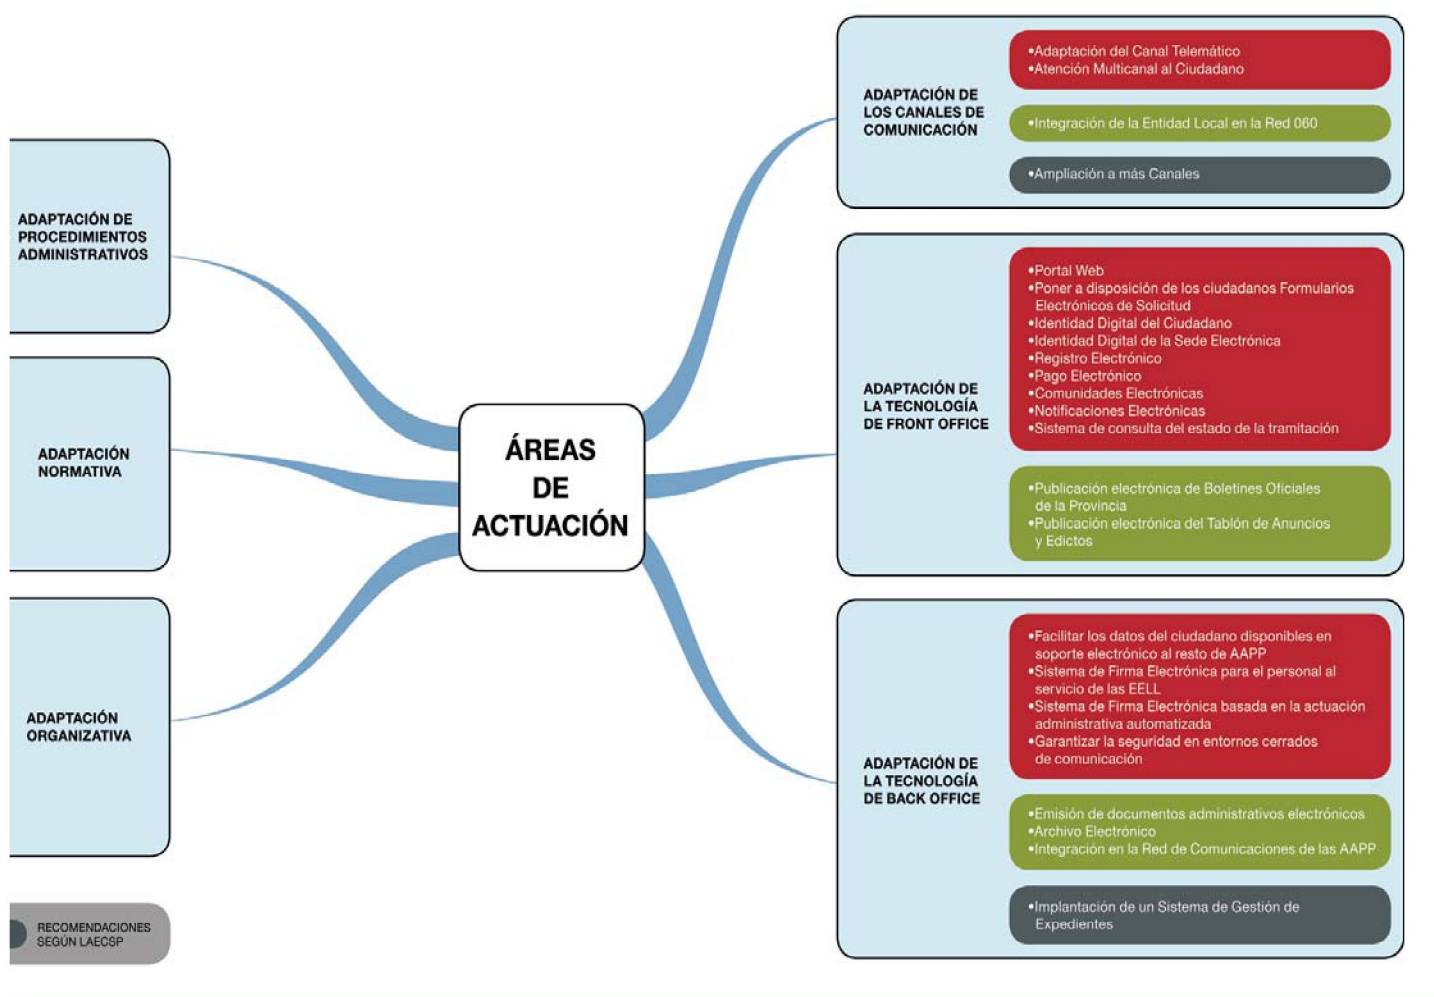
ÁREAS DE ACTUACIÓN

ADAPTACIÓN DE PROCEDIMIENTOS ADMINISTRATIVOS

ADAPTACIÓN NORMATIVA

ADAPTACIÓN ORGANIZATIVA

RECOMENDACIONES SEGÚN LAECSP

ADAPTACIÓN DE LOS CANALES DE COMUNICACIÓN

•Adaptación del Canal Telemático
•Atención Multicanal al Ciudadano

•Integración de la Entidad Local en la Red 060

•Ampliación a más Canales

ADAPTACIÓN DE LA TECNOLOGÍA DE FRONT OFFICE

•Portal Web
•Poner a disposición de los ciudadanos Formularios Electrónicos de Solicitud
•Identidad Digital del Ciudadano
•Identidad Digital de la Sede Electrónica
•Registro Electrónico
•Pago Electrónico
•Comunidades Electrónicas
•Notificaciones Electrónicas
•Sistema de consulta del estado de la tramitación

•Publicación electrónica de Boletines Oficiales de la Provincia
•Publicación electrónica del Tablón de Anuncios y Edictos

ADAPTACIÓN DE LA TECNOLOGÍA DE BACK OFFICE

•Facilitar los datos del ciudadano disponibles en soporte electrónico al resto de AAPP
•Sistema de Firma Electrónica para el personal al servicio de las EELL
•Sistema de Firma Electrónica basada en la actuación administrativa automatizada
•Garantizar la seguridad en entornos cerrados de comunicación

•Emisión de documentos administrativos electrónicos
•Archivo Electrónico
•Integración en la Red de Comunicaciones de las AAPP

•Implantación de un Sistema de Gestión de Expedientes